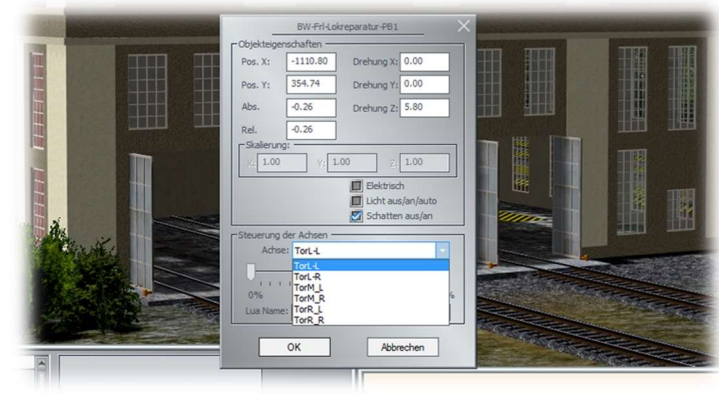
BW-Frl-Lokreparatur-PB1

Objekteigenschaften

Pos. X: -1110.80
Drehung X: 0.00

Pos. Y: 354.74
Drehung Y: 0.00

Abs. -0.26
Drehung Z: 5.80

Rel. -0.26

Skalierung:
X: 1.00
Y: 1.00
Z: 1.00

Elektrisch
Licht aus/an/auto
Schatten aus/an

Steuerung der Achsen

Achse: TorL-L

TorL-L
TorL-R
TorM_L
TorM_R
TorR_L
TorR_R

0%
%

Lua Name:

OK
Abbrechen